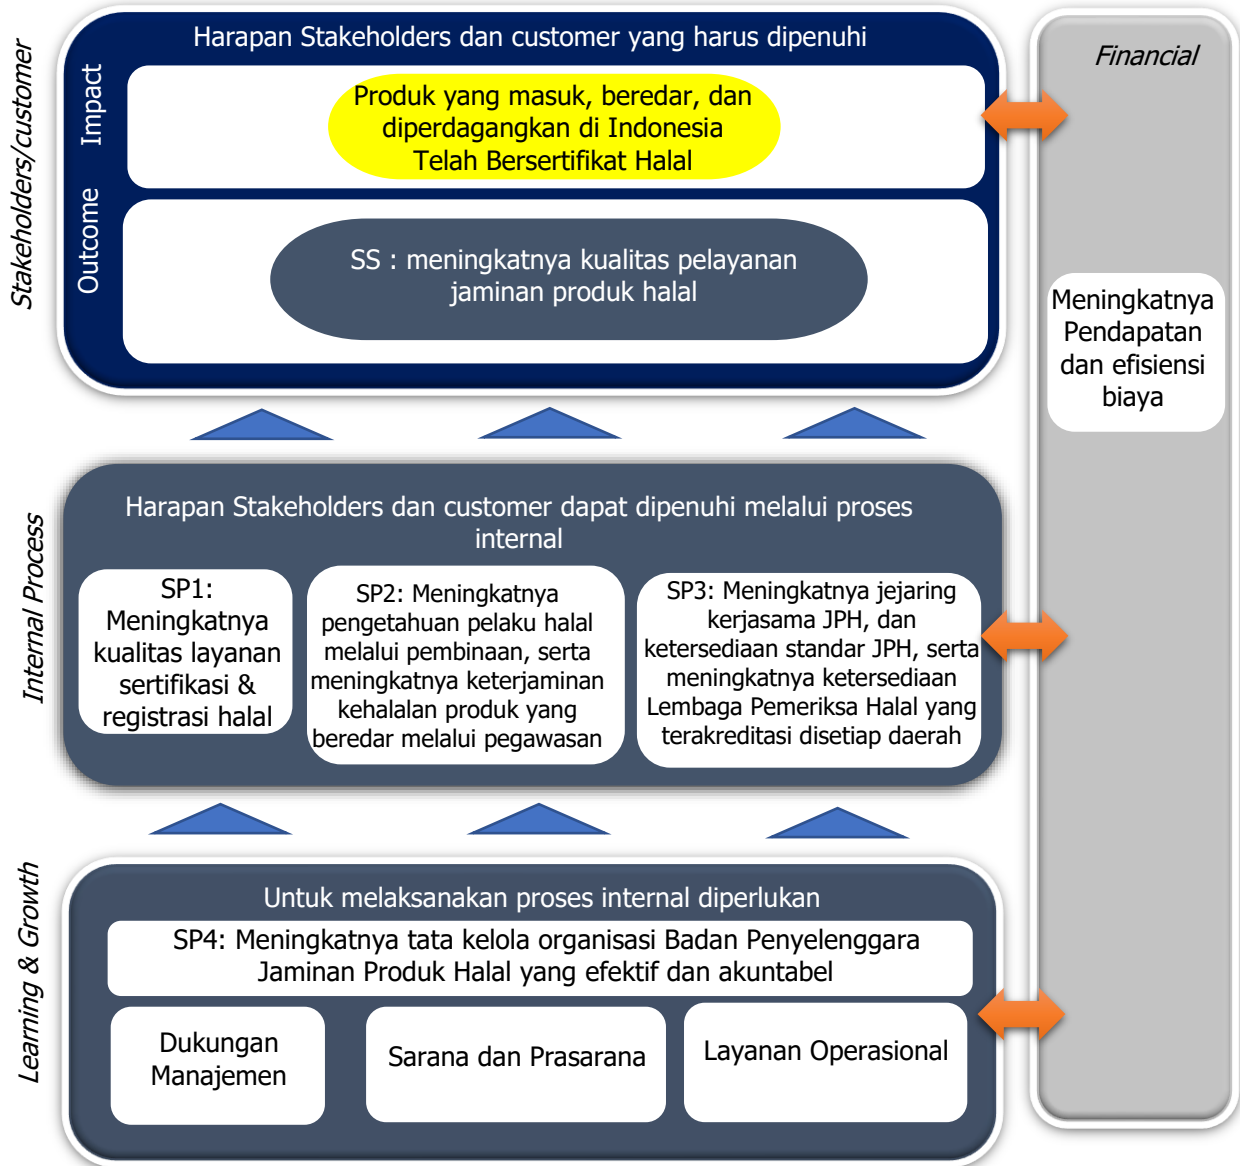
Stakeholders/customer

Harapan Stakeholders dan customer yang harus dipenuhi

Impact

Produk yang masuk, beredar, dan diperdagangkan di Indonesia Telah Bersertifikat Halal

Outcome

SS : meningkatnya kualitas pelayanan jaminan produk halal

Financial

Meningkatnya Pendapatan dan efisiensi biaya

Internal Process

Harapan Stakeholders dan customer dapat dipenuhi melalui proses internal

SP1: Meningkatnya kualitas layanan sertifikasi & registrasi halal

SP2: Meningkatnya pengetahuan pelaku halal melalui pembinaan, serta meningkatnya keterjaminan kehalalan produk yang beredar melalui pegawasan

SP3: Meningkatnya jejaring kerjasama JPH, dan ketersediaan standar JPH, serta meningkatnya ketersediaan Lembaga Pemeriksa Halal yang terakreditasi disetiap daerah

Learning & Growth

Untuk melaksanakan proses internal diperlukan

SP4: Meningkatnya tata kelola organisasi Badan Penyelenggara Jaminan Produk Halal yang efektif dan akuntabel

Dukungan Manajemen

Sarana dan Prasarana

Layanan Operasional